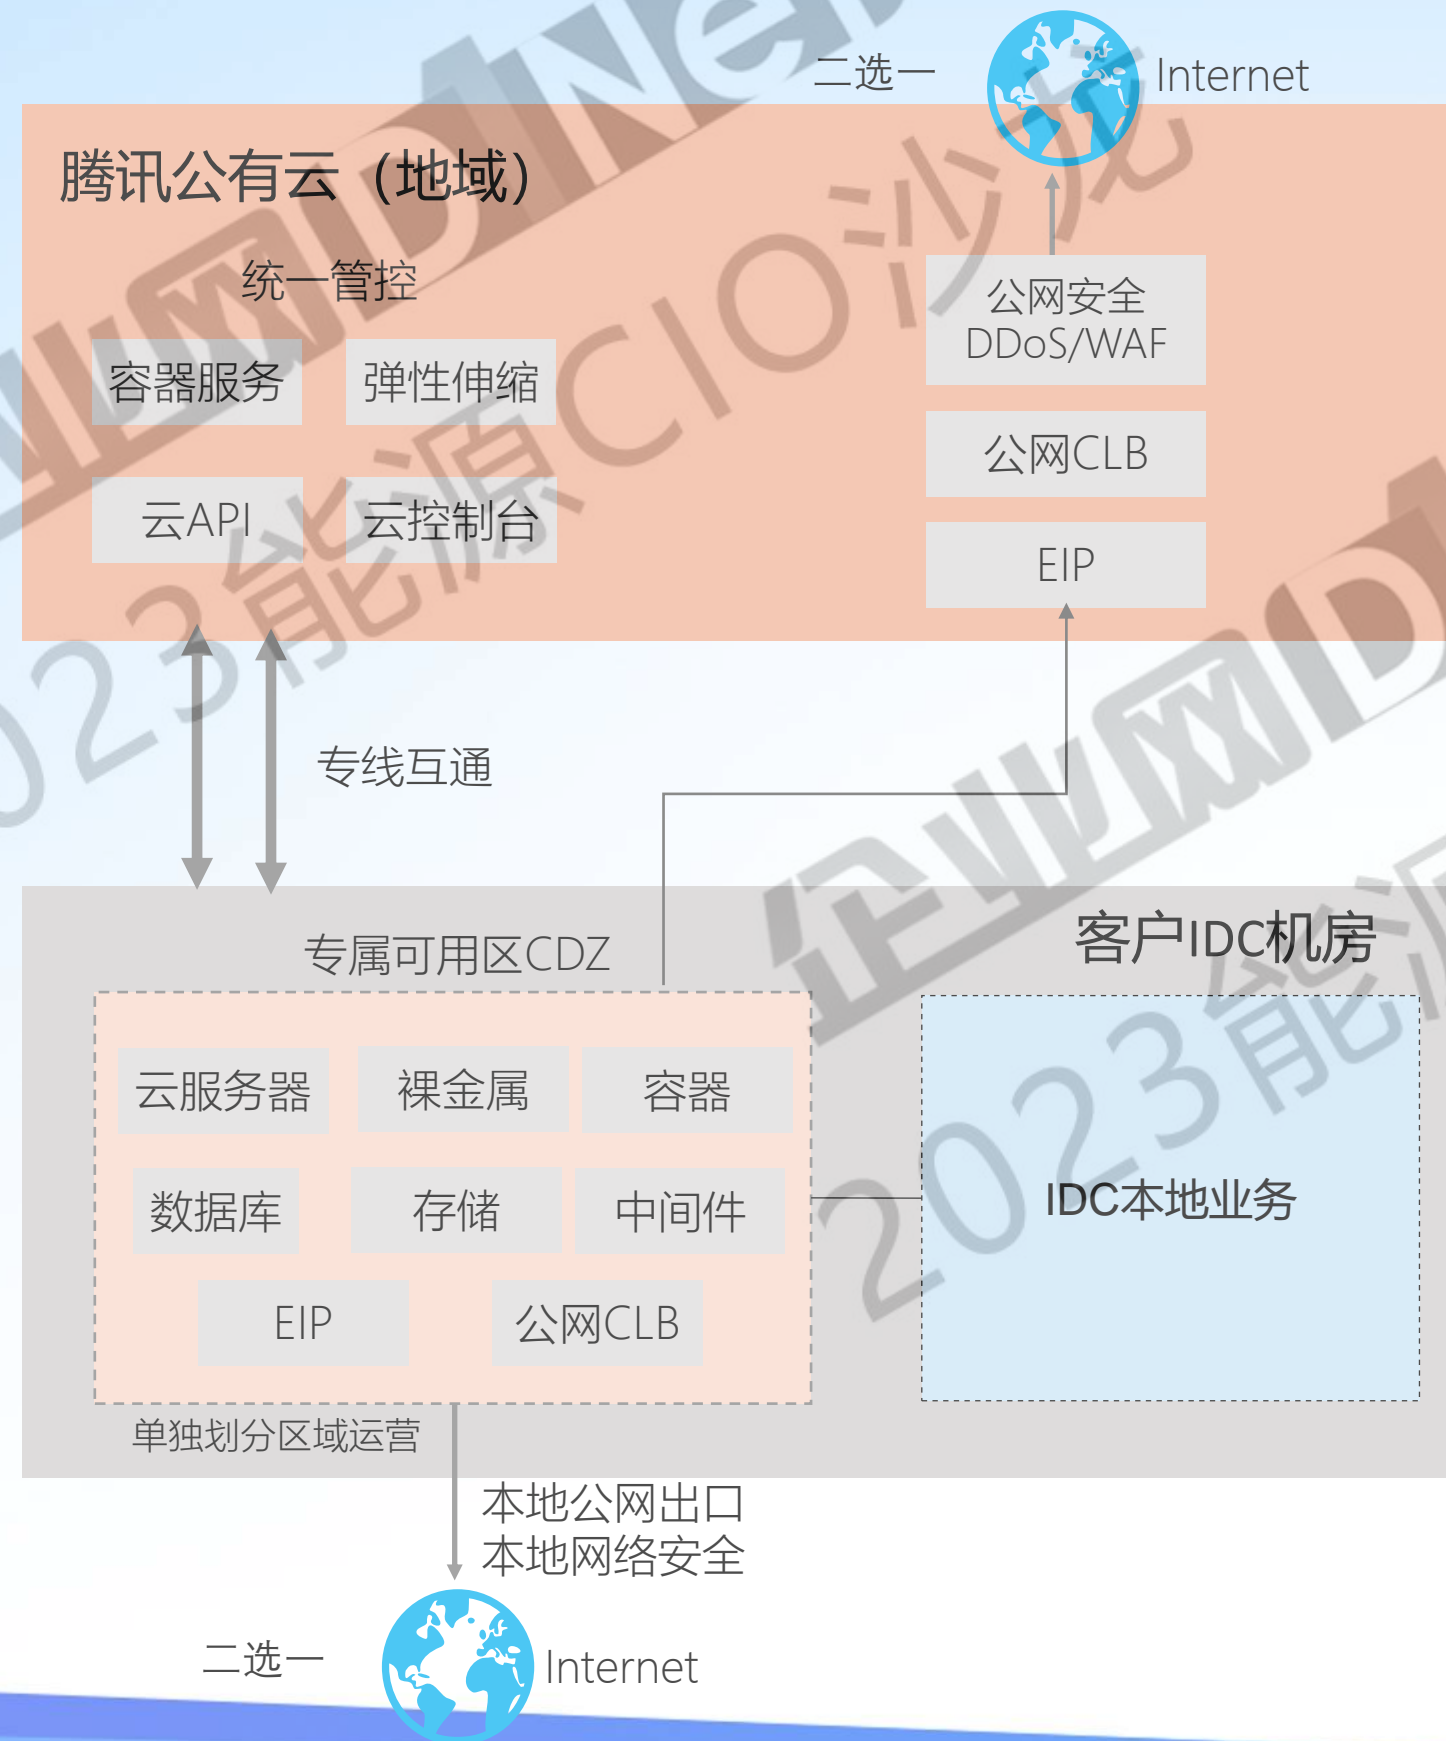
二选一

Internet

腾讯公有云（地域）

统一管控

容器服务

弹性伸缩

云API

云控制台

公网安全
DDoS/WAF

公网CLB

EIP

专线互通

专属可用区CDZ

客户IDC机房

云服务器

裸金属

容器

数据库

存储

中间件

EIP

公网CLB

IDC本地业务

单独划分区域运营

本地公网出口
本地网络安全

二选一

Internet

2023能源CIO沙龙

企业网D1Net